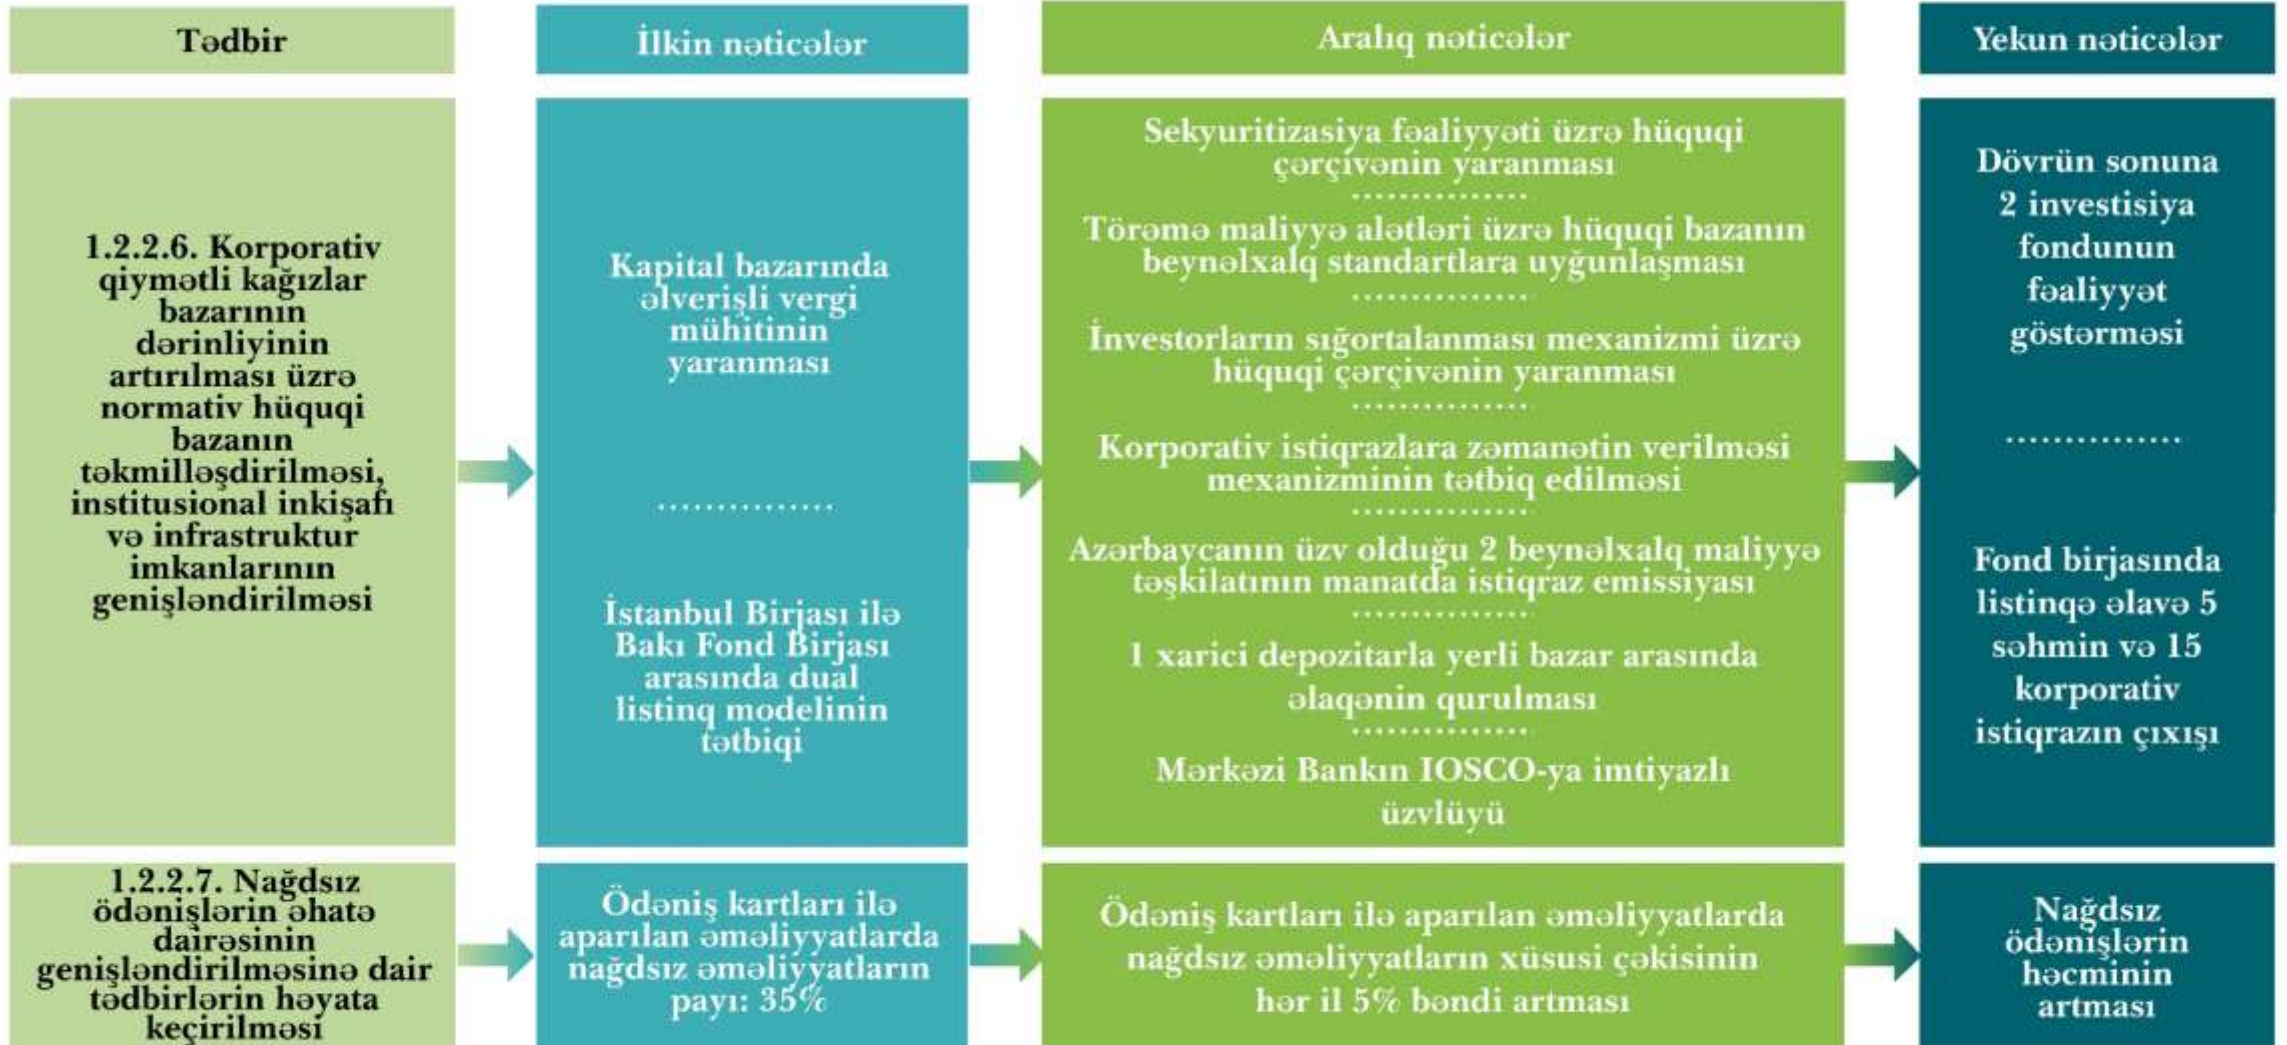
| Tədbir | İlkin nəticələr | Aralıq nəticələr | Yekun nəticələr |
|---|---|---|---|
| 1.2.2.6. Korporativ qiymətli kağızlar bazarının dərinliyinin artırılması üzrə normativ hüquqi bazanın təkmilləşdirilməsi, institusional inkişafı və infrastruktur imkanlarının genişləndirilməsi | Kapital bazarında əlverişli vergi mühitinin yaranması<br>...............<br>İstanbul Birjası ilə Bakı Fond Birjası arasında dual listinq modelinin tətbiqi | Sekyuritizasiya fəaliyyəti üzrə hüquqi çərçivənin yaranması<br>...............<br>Törəmə maliyyə alətləri üzrə hüquqi bazanın beynəlxalq standartlara uyğunlaşması<br>...............<br>İnvestorların sığortalanması mexanizmi üzrə hüquqi çərçivənin yaranması<br>...............<br>Korporativ istiqrazlara zəmanətin verilməsi mexanizminin tətbiq edilməsi<br>...............<br>Azərbaycanın üzv olduğu 2 beynəlxalq maliyyə təşkilatının manatda istiqraz emissiyası<br>...............<br>1 xarici depozitarla yerli bazar arasında əlaqənin qurulması<br>...............<br>Mərkəzi Bankın IOSCO-ya imtiyazlı üzvlüyü | Dövrün sonuna 2 investisiya fondunun fəaliyyət göstərməsi<br>...............<br>Fond birjasında listinqə əlavə 5 səhmin və 15 korporativ istiqrazın çıxışı |
| 1.2.2.7. Nağdsız ödənişlərin əhatə dairəsinin genişləndirilməsinə dair tədbirlərin həyata keçirilməsi | Ödəniş kartları ilə aparılan əməliyyatlarda nağdsız əməliyyatların payı: 35% | Ödəniş kartları ilə aparılan əməliyyatlarda nağdsız əməliyyatların xüsusi çəkisinin hər il 5% bəndi artması | Nağdsız ödənişlərin həcminin artması |